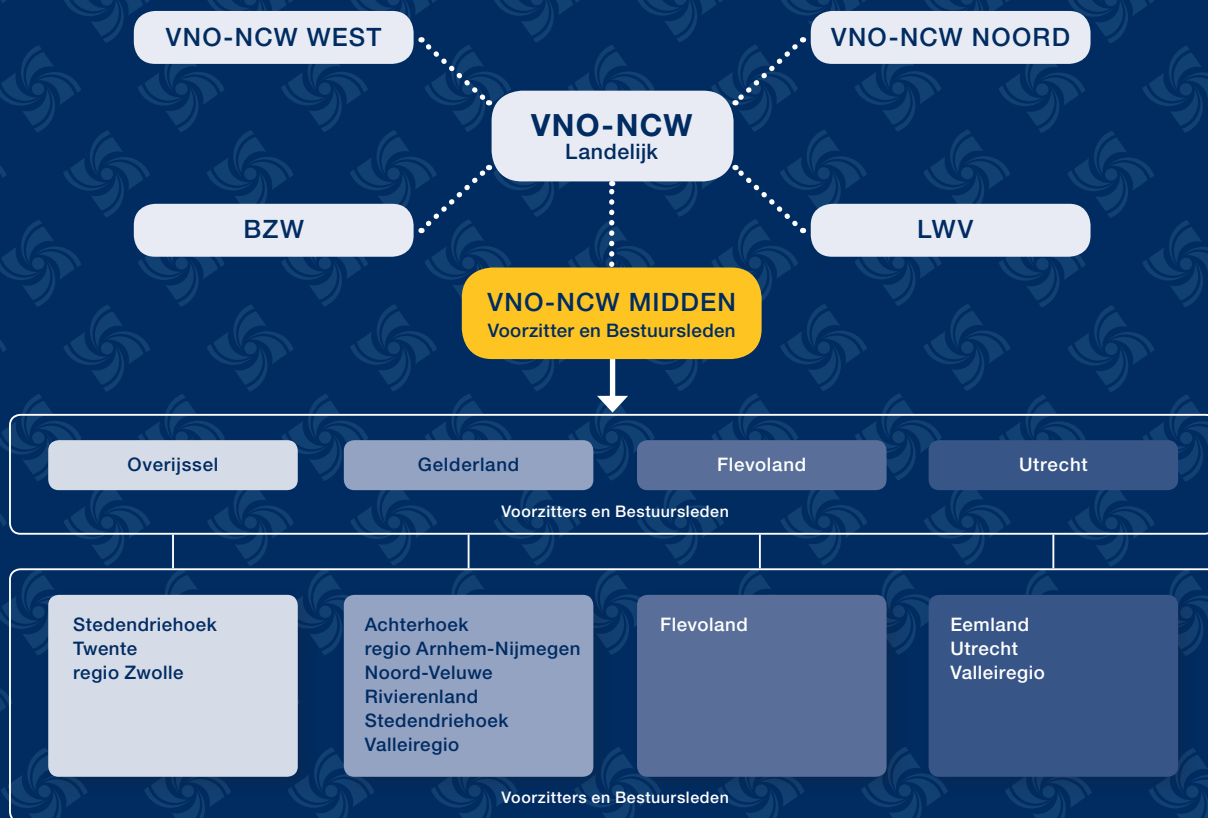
VNO-NCW WEST

VNO-NCW NOORD

VNO-NCW
Landelijk

BZW

LWV

VNO-NCW MIDDEN
Voorzitter en Bestuursleden

Overijssel

Gelderland

Flevoland

Utrecht

Voorzitters en Bestuursleden

Stedendriehoek
Twente
regio Zwolle

Achterhoek
regio Arnhem-Nijmegen
Noord-Veluwe
Rivierenland
Stedendriehoek
Valleiregio

Flevoland

Eemland
Utrecht
Valleiregio

Voorzitters en Bestuursleden